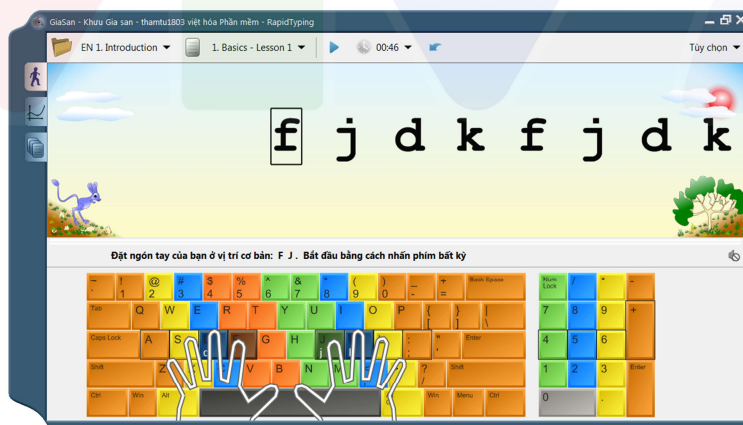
GiaSan - Khưu Gia san - thamtu1803 việt hóa Phần mềm - RapidTyping

EN 1. Introduction

1. Basics - Lesson 1

00:46

Tùy chọn

f j d k f j d k

Đặt ngón tay của bạn ở vị trí cơ bản: F J. Bắt đầu bằng cách nhấn phím bất kỳ

~ ` ! 1 @ 2 # 3 $ 4 % 5 ^ 6 & 7 * 8 ( 9 ) 0 _ - + = Back Space

Tab Q W E R T Y U I O P { [ } ] | \

Caps Lock A S D F G H J K L : ; " ' Enter

Shift Z X C V B N M < , > . ? / Shift

Ctrl Win Alt Alt Win Menu Ctrl

Num Lock / * -

7 8 9 +

4 5 6

1 2 3 Enter

0 .